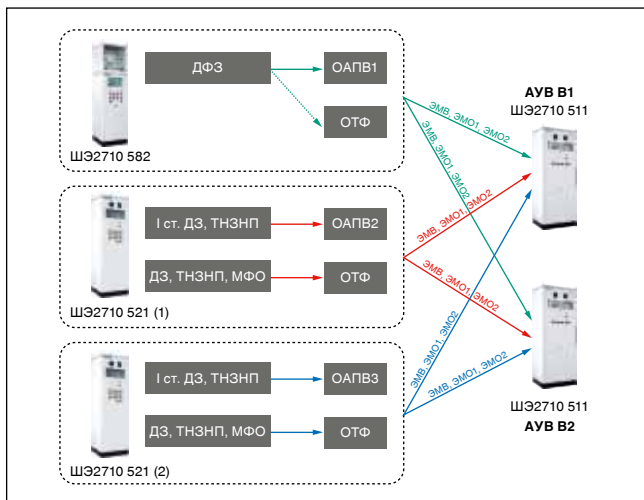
ДФЗ

ОАПВ1

ОТФ

ШЭ2710 582

I ст. ДЗ, ТНЗНП

ОАПВ2

ДЗ, ТНЗНП, МФО

ОТФ

ШЭ2710 521 (1)

I ст. ДЗ, ТНЗНП

ОАПВ3

ДЗ, ТНЗНП, МФО

ОТФ

ШЭ2710 521 (2)

ЭМВ, ЭМО1, ЭМО2

ЭМВ, ЭМО1, ЭМО2

ЭМВ, ЭМО1, ЭМО2

ЭМВ, ЭМО1, ЭМО2

ЭМВ, ЭМО1, ЭМО2

ЭМВ, ЭМО1, ЭМО2

АУВ В1

ШЭ2710 511

ШЭ2710 511

АУВ В2